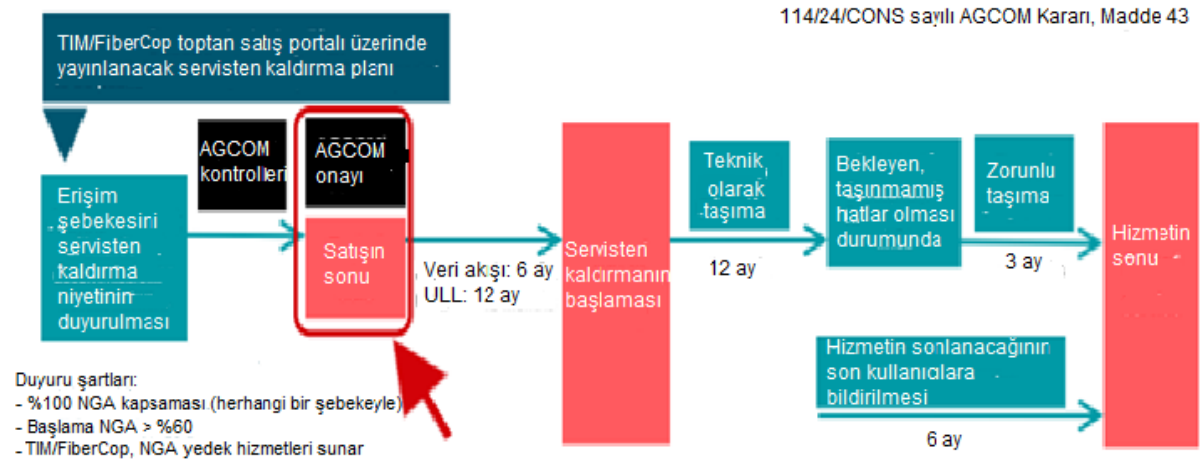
114/24/CONS sayılı AGCOM Kararı, Madde 43

TIM/FiberCop toptan satış portalı üzerinde yayınlanacak servisten kaldırma planı

Erişim şebekesini servisten kaldırma niyetinin duyurulması

AGCOM kontrolleri

AGCOM onayı

Satışın sonu

Veri akışı: 6 ay
ULL: 12 ay

Servisten kaldırmanın başlaması

Teknik olarak taşıma

12 ay

Bekleyen, taşınmamış hatlar olması durumunda

Zorunlu taşıma

3 ay

Hizmetin sonu

Hizmetin sonlanacağının son kullanıcılara bildirilmesi

6 ay

Duyuru şartları:
- %100 NGA kapsaması (herhangi bir şebekeyle)
- Başlama NGA > %60
- TIM/FiberCop, NGA yedek hizmetleri sunar